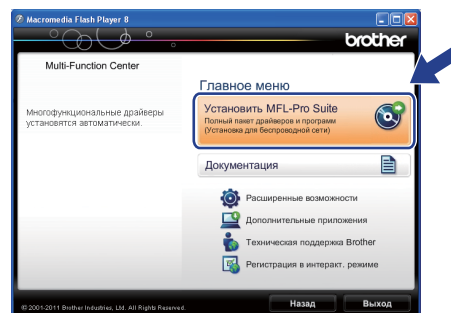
Macromedia Flash Player 8

brother

Multi-Function Center

Многофункциональные драйверы установятся автоматически.

Главное меню

Установить MFL-Pro Suite
Полный пакет драйверов и программ
(Установка для беспроводной сети)

Документация

Расширенные возможности

Дополнительные приложения

Техническая поддержка Brother

Регистрация в интеракт. режиме

© 2001-2011 Brother Industries, Ltd. All Rights Reserved.

Назад

Выход